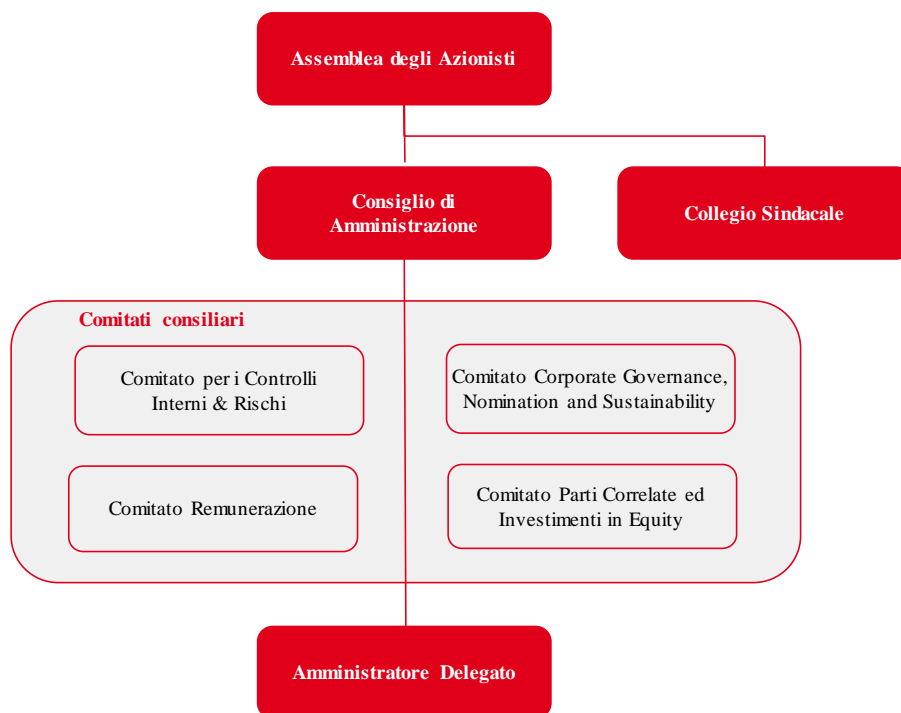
Assemblea degli Azionisti

Consiglio di Amministrazione

Collegio Sindacale

Comitati consiliari

Comitato per i Controlli Interni & Rischi

Comitato Corporate Governance, Nomination and Sustainability

Comitato Remunerazione

Comitato Parti Correlate ed Investimenti in Equity

Amministratore Delegato